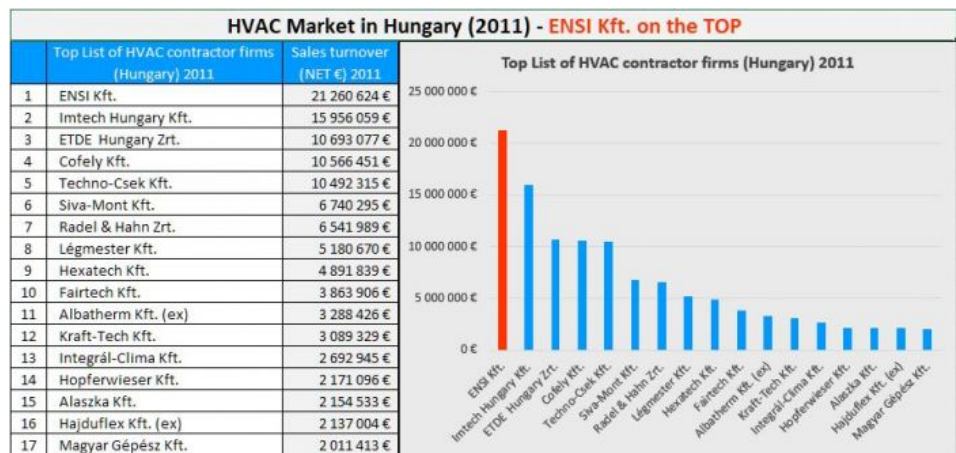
HVAC Market in Hungary (2011) - ENSI Kft. on the TOP

| | Top List of HVAC contractor firms (Hungary) 2011 | Sales turnover (NET €) 2011 |
|---|---|---|
| 1 | ENSI Kft. | 21 260 624 € |
| 2 | Imtech Hungary Kft. | 15 956 059 € |
| 3 | ETDE Hungary Zrt. | 10 693 077 € |
| 4 | Cofely Kft. | 10 566 451 € |
| 5 | Techno-Csek Kft. | 10 492 315 € |
| 6 | Siva-Mont Kft. | 6 740 295 € |
| 7 | Radel & Hahn Zrt. | 6 541 989 € |
| 8 | Légmester Kft. | 5 180 670 € |
| 9 | Hexatech Kft. | 4 891 839 € |
| 10 | Fairtech Kft. | 3 863 906 € |
| 11 | Albatherm Kft. (ex) | 3 288 426 € |
| 12 | Kraft-Tech Kft. | 3 089 329 € |
| 13 | Integrál-Clima Kft. | 2 692 945 € |
| 14 | Hopferwieser Kft. | 2 171 096 € |
| 15 | Alaszka Kft. | 2 154 533 € |
| 16 | Hajduflex Kft. (ex) | 2 137 004 € |
| 17 | Magyar Gépész Kft. | 2 011 413 € |

Top List of HVAC contractor firms (Hungary) 2011

25 000 000 €
20 000 000 €
15 000 000 €
10 000 000 €
5 000 000 €
0 €

ENSI Kft. Imtech Hungary Kft. ETDE Hungary Zrt. Cofely Kft. Techno-Csek Kft. Siva-Mont Kft. Radel & Hahn Zrt. Légmester Kft. Hexatech Kft. Fairtech Kft. Albatherm Kft. (ex) Kraft-Tech Kft. Integrál-Clima Kft. Hopferwieser Kft. Alaszka Kft. Hajduflex Kft. (ex) Magyar Gépész Kft.